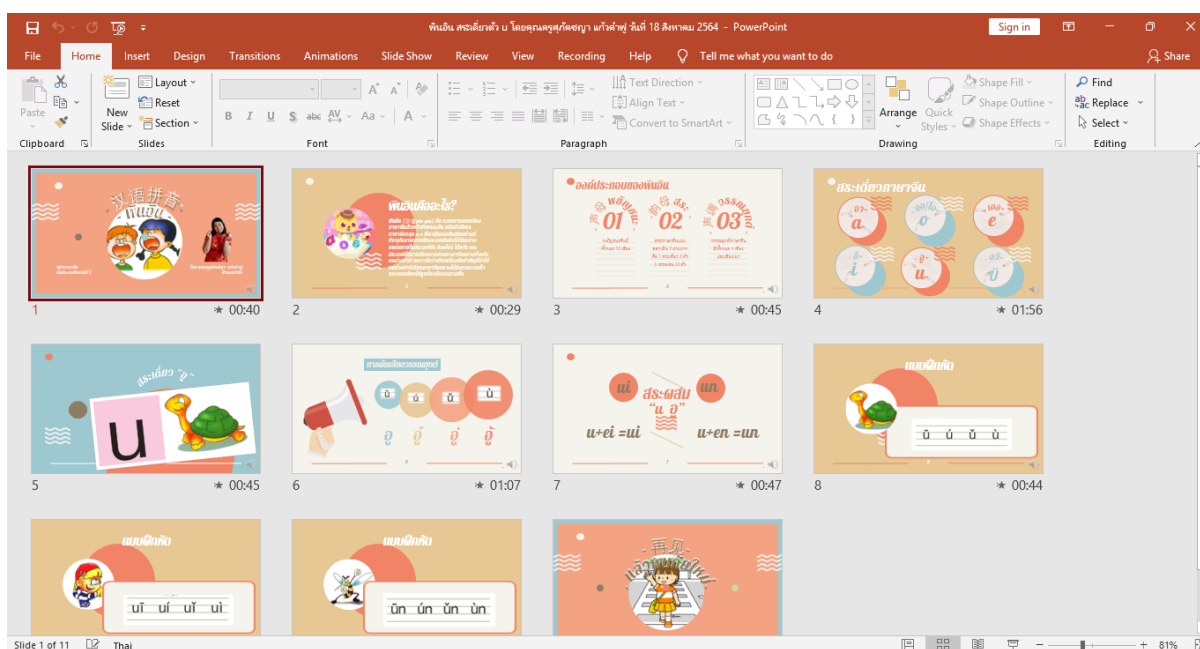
พินอิน สระเดี่ยวตัว u โดยคุณครูสุภัคชญา แก้วคำฟู วันที่ 18 สิงหาคม 2564 - PowerPoint

Sign in

Share

File Home Insert Design Transitions Animations Slide Show Review View Recording Help Tell me what you want to do

Paste

Clipboard

New Slide

Layout

Reset

Section

Slides

Font

Paragraph

Text Direction

Align Text

Convert to SmartArt

Arrange

Quick Styles

Shape Fill

Shape Outline

Shape Effects

Drawing

Find

Replace

Select

Editing

汉语拼音

พินอิน

1 00:40

พินอินคืออะไร?

2 00:29

องค์ประกอบของพินอิน

01 02 03

3 00:45

สระเดี่ยวภาษาจีน

a o e i u ü

4 01:56

สระเดี่ยว "u"

u

5 00:45

ū ú ǔ ù

6 01:07

ui สระผสม "u" un

u+ei =ui u+en =un

7 00:47

แบบฝึกหัด

ū ú ǔ ù

8 00:44

แบบฝึกหัด

uī uí uǐ uì

แบบฝึกหัด

ūn ún ǔn ùn

再见

แล้วพบกันใหม่

Slide 1 of 11 Thai

81%